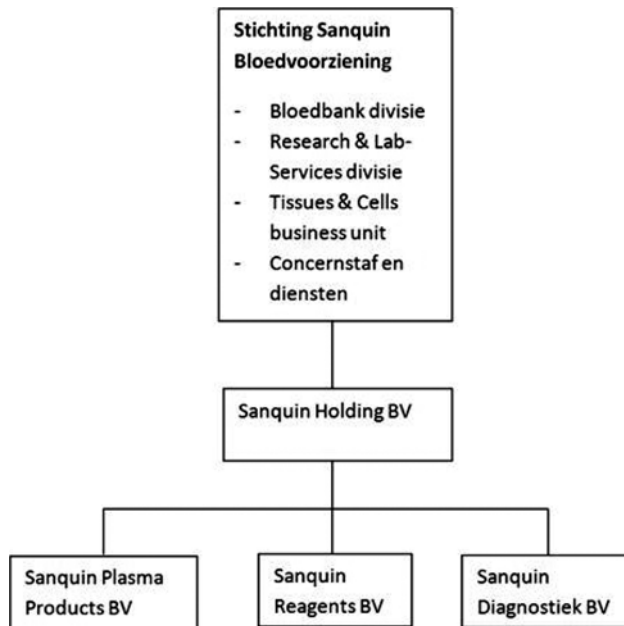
Stichting Sanquin Bloedvoorziening

- Bloedbank divisie
- Research & Lab-Services divisie
- Tissues & Cells business unit
- Concernstaf en diensten

Sanquin Holding BV

Sanquin Plasma Products BV

Sanquin Reagents BV

Sanquin Diagnostiek BV